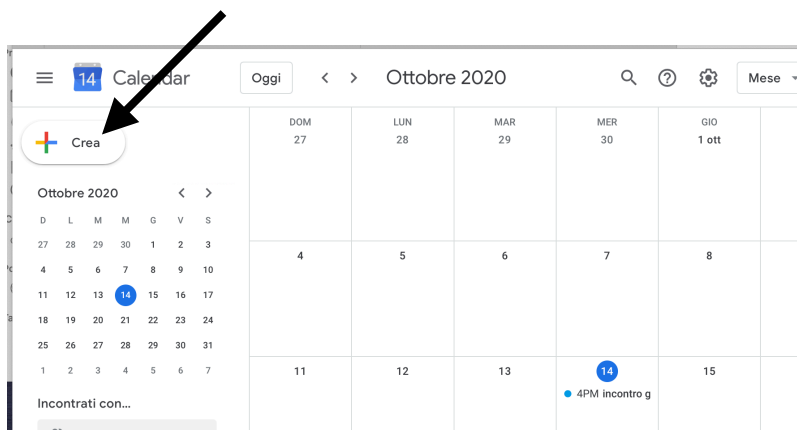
14 Calendar

Oggi

Ottobre 2020

Mese

Crea

Ottobre 2020

| D | L | M | M | G | V | S |
|---|---|---|---|---|---|---|
| 27 | 28 | 29 | 30 | 1 | 2 | 3 |
| 4 | 5 | 6 | 7 | 8 | 9 | 10 |
| 11 | 12 | 13 | 14 | 15 | 16 | 17 |
| 18 | 19 | 20 | 21 | 22 | 23 | 24 |
| 25 | 26 | 27 | 28 | 29 | 30 | 31 |
| 1 | 2 | 3 | 4 | 5 | 6 | 7 |

Incontrati con...

| DOM | LUN | MAR | MER | GIO |
|---|---|---|---|---|
| 27 | 28 | 29 | 30 | 1 ott |
| 4 | 5 | 6 | 7 | 8 |
| 11 | 12 | 13 | 14 4PM incontro g | 15 |